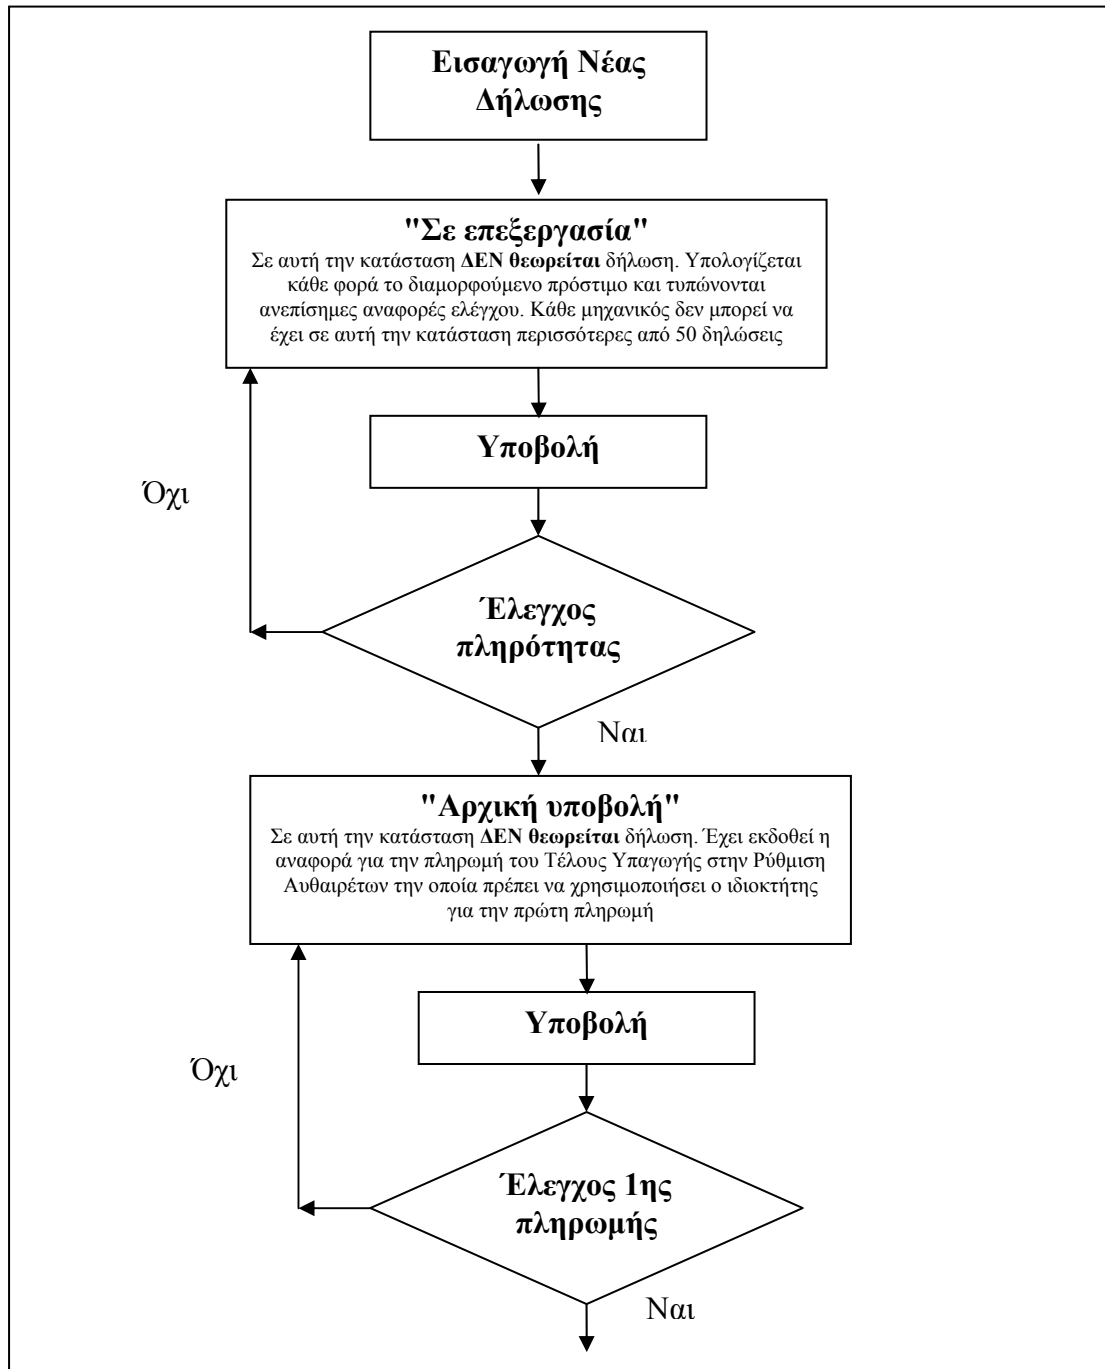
Εισαγωγή Νέας Δήλωσης

"Σε επεξεργασία"
Σε αυτή την κατάσταση ΔΕΝ θεωρείται δήλωση. Υπολογίζεται κάθε φορά το διαμορφούμενο πρόστιμο και τυπώνονται ανεπίσημες αναφορές ελέγχου. Κάθε μηχανικός δεν μπορεί να έχει σε αυτή την κατάσταση περισσότερες από 50 δηλώσεις

Υποβολή

Όχι

Έλεγχος πληρότητας

Ναι

"Αρχική υποβολή"
Σε αυτή την κατάσταση ΔΕΝ θεωρείται δήλωση. Έχει εκδοθεί η αναφορά για την πληρωμή του Τέλους Υπαγωγής στην Ρύθμιση Αυθαιρέτων την οποία πρέπει να χρησιμοποιήσει ο ιδιοκτήτης για την πρώτη πληρωμή

Υποβολή

Όχι

Έλεγχος 1ης πληρωμής

Ναι